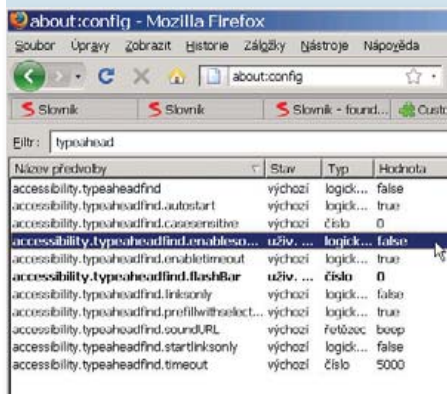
about:config - Mozilla Firefox

Soubor Úpravy Zobrazit Historie Záložky Nástroje Nápověda

about:config

Slovník Slovník Slovník - found... Custo

Filtr: typeahead

| Název předvolby | Stav | Typ | Hodnota |
|---|---|---|---|
| accessibility.typeaheadfind | výchozí | logick... | false |
| accessibility.typeaheadfind.autostart | výchozí | logick... | true |
| accessibility.typeaheadfind.casesensitive | výchozí | číslo | 0 |
| accessibility.typeaheadfind.enablesо... | uživ. ... | logick... | false |
| accessibility.typeaheadfind.enabletimeout | výchozí | logick... | true |
| accessibility.typeaheadfind.flashBar | uživ. ... | číslo | 0 |
| accessibility.typeaheadfind.linksonly | výchozí | logick... | false |
| accessibility.typeaheadfind.prefillwithselect... | výchozí | logick... | true |
| accessibility.typeaheadfind.soundURL | výchozí | řetězec | beep |
| accessibility.typeaheadfind.startlinksonly | výchozí | logick... | false |
| accessibility.typeaheadfind.timeout | výchozí | číslo | 5000 |